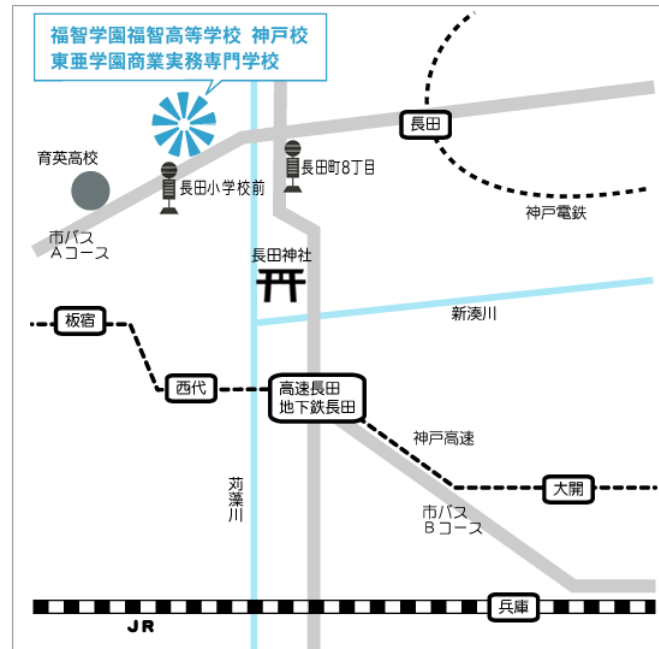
福智学園福智高等学校 神戸校
東亜学園商業実務専門学校

長田
育英高校
長田小学校前
長田町8丁目
神戸電鉄
市バス
Aコース
長田神社
新湊川
板宿
西代
高速長田
地下鉄長田
神戸高速
大開
苅藻川
市バス
Bコース
兵庫
JR